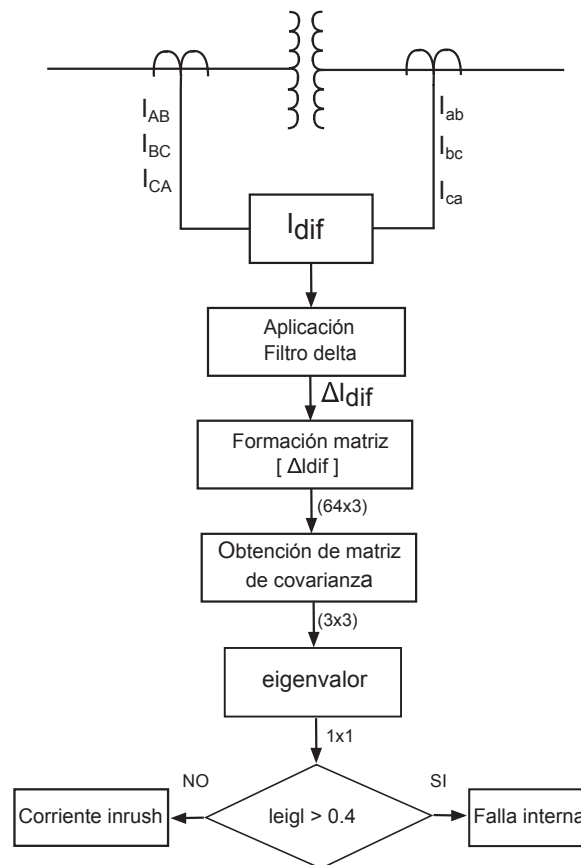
$I_{AB}$
$I_{BC}$
$I_{CA}$

$I_{ab}$
$I_{bc}$
$I_{ca}$

$I_{dif}$

Aplicación Filtro delta

$\Delta I_{dif}$

Formación matriz [ ΔIdif ]

(64x3)

Obtención de matriz de covarianza

(3x3)

eigenvalor

1x1

NO

SI

Corriente inrush

leigl > 0.4

Falla interna